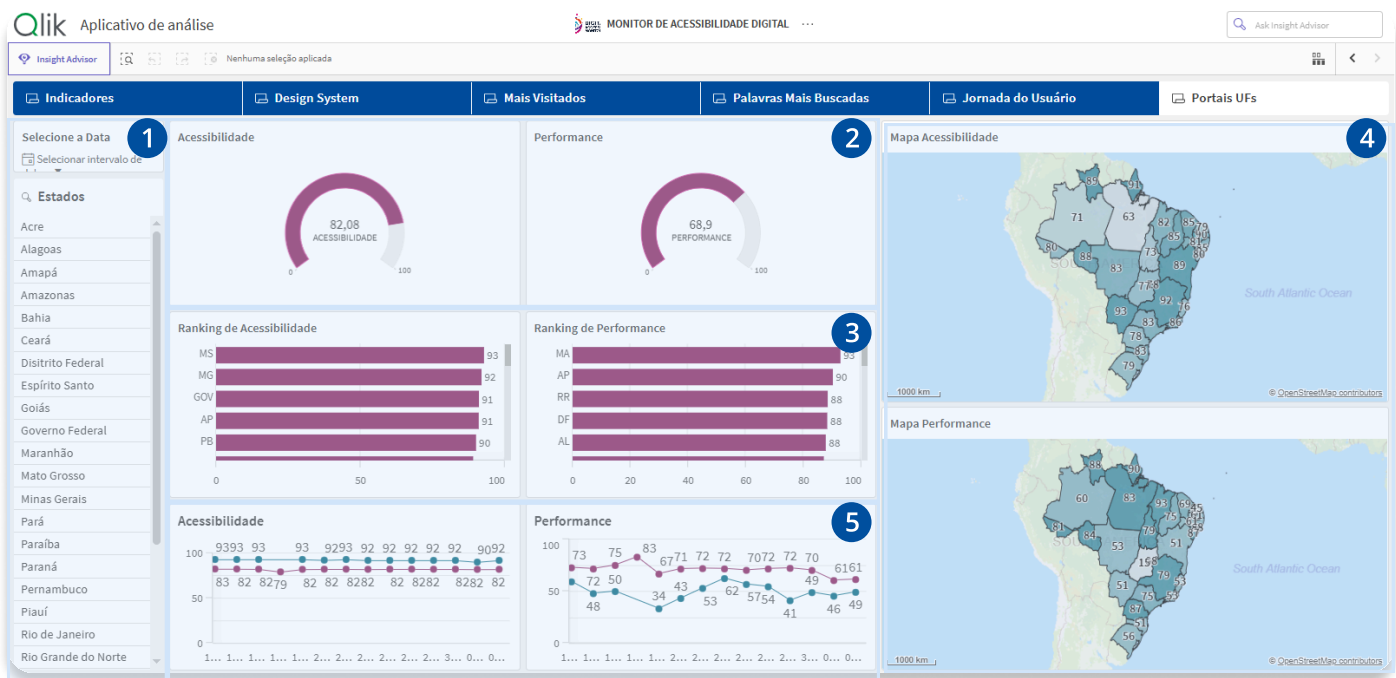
Qlik Aplicativo de análise

MONITOR DE ACESSIBILIDADE DIGITAL ···

Ask Insight Advisor

Insight Advisor

Nenhuma seleção aplicada

Indicadores | Design System | Mais Visitados | Palavras Mais Buscadas | Jornada do Usuário | Portais UFs

1
Selecione a Data
Selecionar intervalo de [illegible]

Estados
Acre
Alagoas
Amapá
Amazonas
Bahia
Ceará
Disitrito Federal
Espírito Santo
Goiás
Governo Federal
Maranhão
Mato Grosso
Minas Gerais
Pará
Paraíba
Paraná
Pernambuco
Piauí
Rio de Janeiro
Rio Grande do Norte

Acessibilidade
82,08
ACESSIBILIDADE
0
100

2
Performance
68,9
PERFORMANCE
0
100

4
Mapa Acessibilidade
89 71 63 82 85 79 80 85 88 83 73 89 77 92 93 83 86 78 83 79
South Atlantic Ocean
1000 km
© OpenStreetMap contributors

Ranking de Acessibilidade
| | |
|---|---|
| MS | 93 |
| MG | 92 |
| GOV | 91 |
| AP | 91 |
| PB | 90 |
0 50 100

3
Ranking de Performance
| | |
|---|---|
| MA | 93 |
| AP | 90 |
| RR | 88 |
| DF | 88 |
| AL | 88 |
0 20 40 60 80 100

Mapa Performance
88 90 60 83 93 69 45 81 84 79 53 51 19 79 51 75 53 87 56
South Atlantic Ocean
1000 km
© OpenStreetMap contributors

Acessibilidade
100 50 0
93 93 93 93 92 93 92 92 92 92 92 90 92
83 82 82 79 82 82 82 82 82 82 82 82 82
1... 1... 1... 1... 1... 2... 2... 2... 2... 2... 3... 0... 0...

5
Performance
100 50 0
73 75 83 67 71 72 72 70 72 72 70 61 61
72 50 48 34 43 53 62 57 54 41 49 46 49
1... 1... 1... 1... 1... 2... 2... 2... 2... 2... 3... 0... 0...